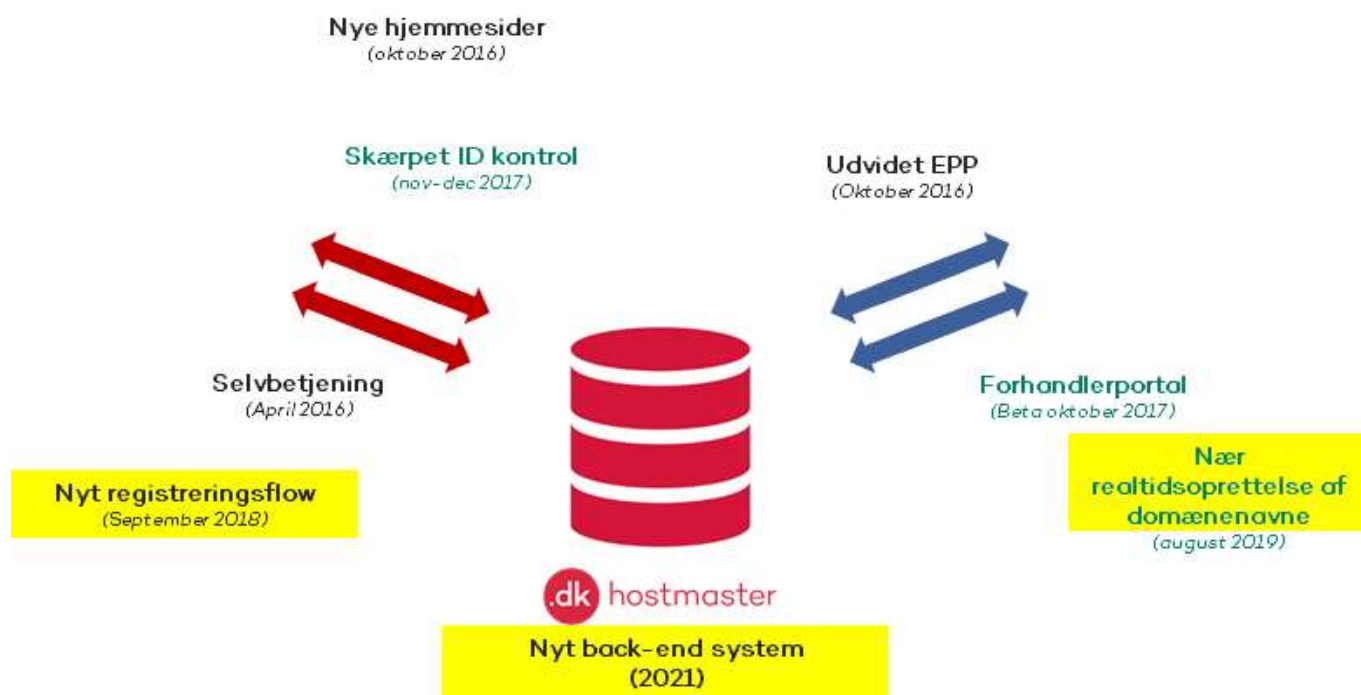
Nye hjemmesider
(oktober 2016)

Skærpet ID kontrol
(nov-dec 2017)

Udvidet EPP
(Oktober 2016)

Selvbetjening
(April 2016)

Forhandlerportal
(Beta oktober 2017)

Nyt registreringsflow
(September 2018)

Nær realtidsoprettelse af domænenavne
(august 2019)

.dk hostmaster

Nyt back-end system
(2021)